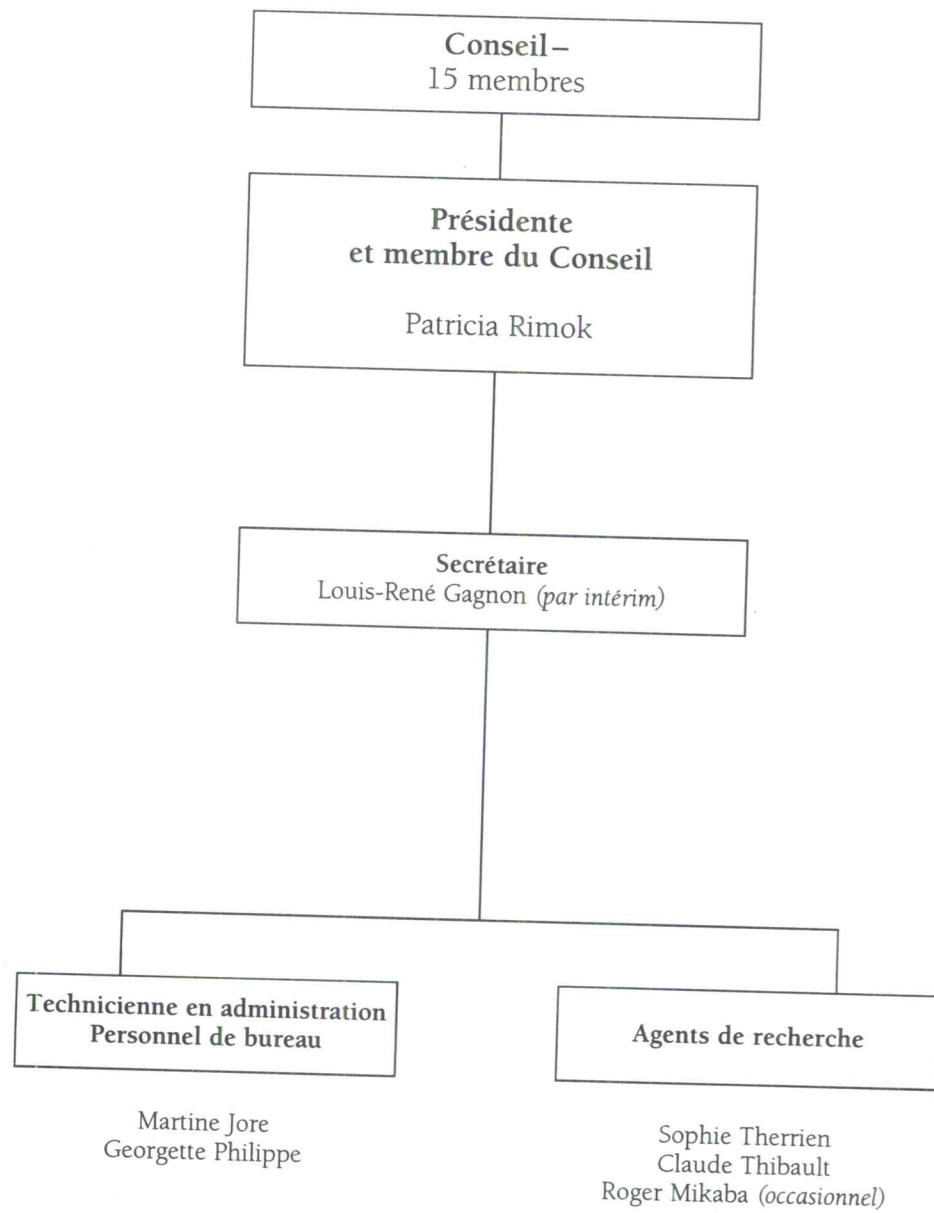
Conseil –
15 membres

Présidente
et membre du Conseil

Patricia Rimok

Secrétaire
Louis-René Gagnon (par intérim)

Technicienne en administration
Personnel de bureau

Martine Jore
Georgette Philippe

Agents de recherche

Sophie Therrien
Claude Thibault
Roger Mikaba (occasionnel)